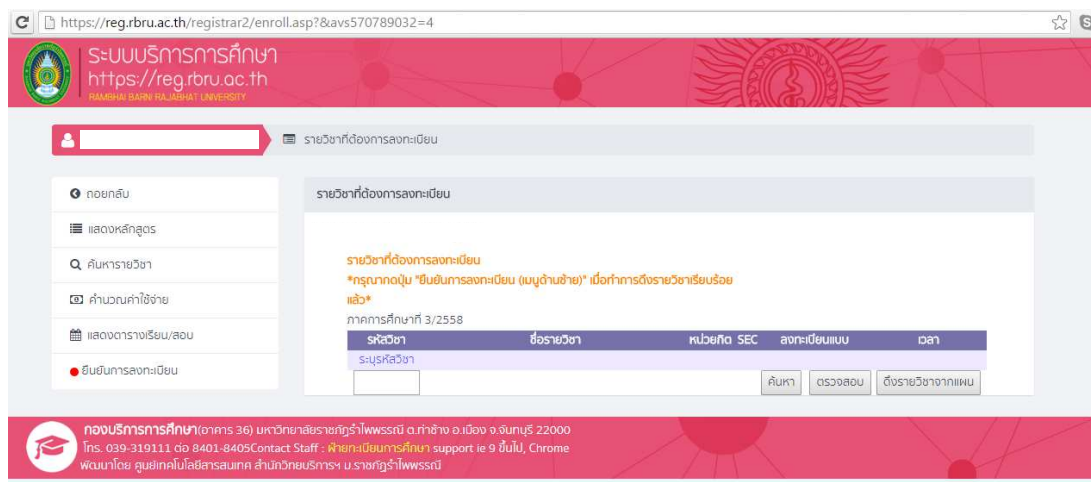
https://reg.rbru.ac.th/registrar2/enroll.asp?&avs570789032=4

ระบบบริการการศึกษา
https://reg.rbru.ac.th
RAMBHAI BARNI RAJABHAT UNIVERSITY

รายวิชาที่ต้องการลงทะเบียน

ถอยกลับ
แสดงหลักสูตร
ค้นหารายวิชา
คำนวณค่าใช้จ่าย
แสดงตารางเรียน/สอบ
ยืนยันการลงทะเบียน

รายวิชาที่ต้องการลงทะเบียน

รายวิชาที่ต้องการลงทะเบียน
*กรุณากดปุ่ม "ยืนยันการลงทะเบียน (เมนูด้านซ้าย)" เมื่อทำการดึงรายวิชาเรียบร้อยแล้ว*
ภาคการศึกษาที่ 3/2558

| รหัสวิชา | ชื่อรายวิชา | หน่วยกิต | SEC | ลงทะเบียนแบบ | เวลา |
|---|---|---|---|---|---|
| ระบุรหัสวิชา | | | | | |

ค้นหา ตรวจสอบ ดึงรายวิชาจากแผน

กองบริการการศึกษา(อาคาร 36) มหาวิทยาลัยราชภัฏรำไพพรรณี ต.ท่าช้าง อ.เมือง จ.จันทบุรี 22000
โทร. 039-319111 ต่อ 8401-8405Contact Staff : ฝ่ายทะเบียนการศึกษา support ie 9 ขึ้นไป, Chrome
พัฒนาโดย ศูนย์เทคโนโลยีสารสนเทศ สำนักวิทยบริการฯ ม.ราชภัฏรำไพพรรณี